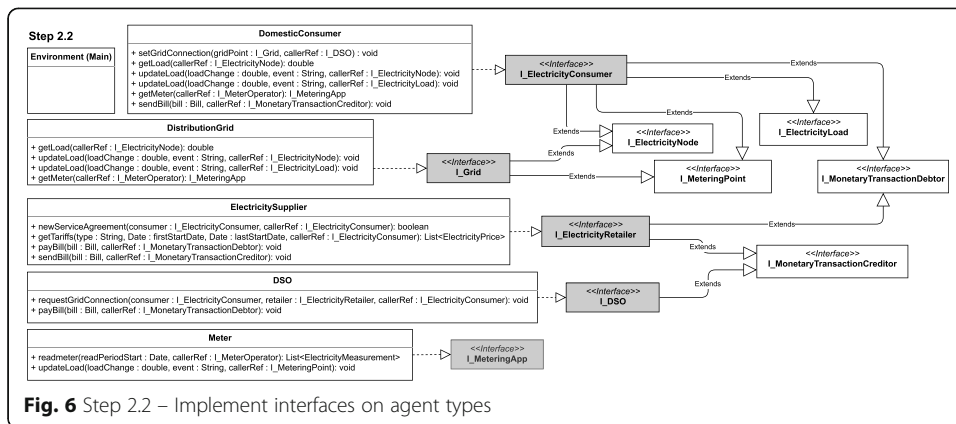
Step 2.2

Environment (Main)

DomesticConsumer

+ setGridConnection(gridPoint : I_Grid, callerRef : I_DSO) : void
+ getLoad(callerRef : I_ElectricityNode): double
+ updateLoad(loadChange : double, event : String, callerRef : I_ElectricityNode): void
+ updateLoad(loadChange : double, event : String, callerRef : I_ElectricityLoad): void
+ getMeter(callerRef : I_MeterOperator): I_MeteringApp
+ sendBill(bill : Bill, callerRef : I_MonetaryTransactionCreditor): void

<<Interface>>
I_ElectricityConsumer

Extends

Extends

Extends

<<Interface>>
I_ElectricityLoad

DistributionGrid

+ getLoad(callerRef : I_ElectricityNode): double
+ updateLoad(loadChange : double, event : String, callerRef : I_ElectricityNode): void
+ updateLoad(loadChange : double, event : String, callerRef : I_ElectricityLoad): void
+ getMeter(callerRef : I_MeterOperator): I_MeteringApp

Extends

Extends

<<Interface>>
I_ElectricityNode

<<Interface>>
I_Grid

Extends

<<Interface>>
I_MeteringPoint

<<Interface>>
I_MonetaryTransactionDebtor

ElectricitySupplier

+ newServiceAgreement(consumer : I_ElectricityConsumer, callerRef : I_ElectricityConsumer): boolean
+ getTariffs(type : String, Date : firstStartDate, Date : lastStartDate, callerRef : I_ElectricityConsumer): List<ElectricityPrice>
+ payBill(bill : Bill, callerRef : I_MonetaryTransactionDebtor): void
+ sendBill(bill : Bill, callerRef : I_MonetaryTransactionCreditor): void

<<Interface>>
I_ElectricityRetailer

Extends

Extends

<<Interface>>
I_MonetaryTransactionCreditor

DSO

+ requestGridConnection(consumer : I_ElectricityConsumer, retailer : I_ElectricityRetailer, callerRef : I_ElectricityConsumer): void
+ payBill(bill : Bill, callerRef : I_MonetaryTransactionCreditor): void

<<Interface>>
I_DSO

Extends

Meter

+ readmeter(readPeriodStart : Date, callerRef : I_MeterOperator): List<ElectricityMeasurement>
+ updateLoad(loadChange : double, event : String, callerRef : I_MeteringPoint): void

<<Interface>>
I_MeteringApp

Fig. 6 Step 2.2 – Implement interfaces on agent types